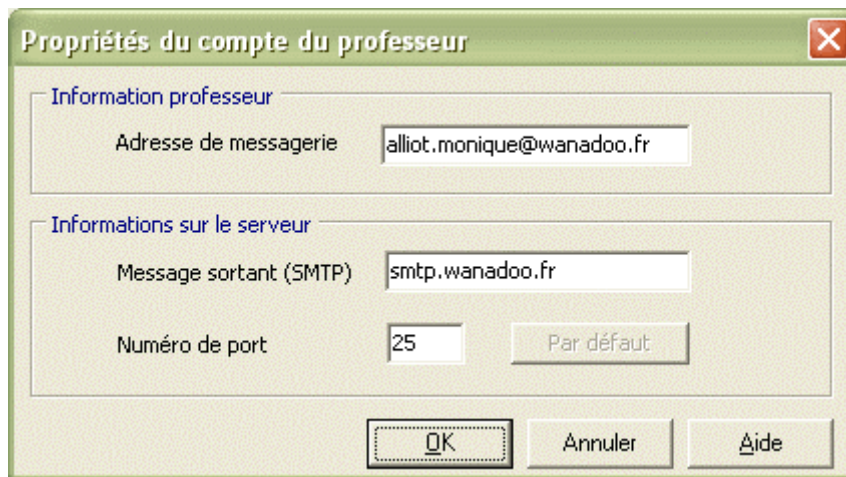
Propriétés du compte du professeur

Information professeur

Adresse de messagerie alliot.monique@wanadoo.fr

Informations sur le serveur

Message sortant (SMTP) smtp.wanadoo.fr

Numéro de port 25 Par défaut

OK Annuler Aide